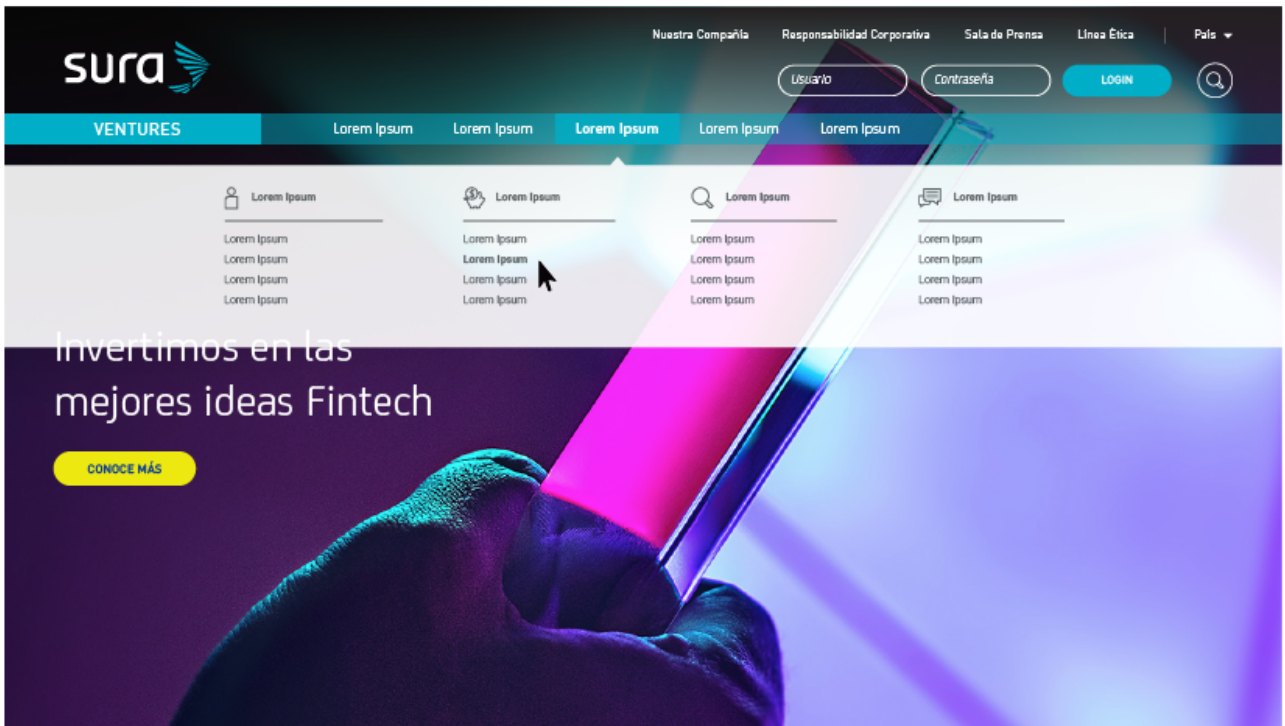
sura

Nuestra Compañía Responsabilidad Corporativa Sala de Prensa Línea Ética País

Usuario Contraseña LOGIN

VENTURES Lorem Ipsum Lorem Ipsum Lorem Ipsum Lorem Ipsum Lorem Ipsum

Lorem Ipsum
Lorem Ipsum
Lorem Ipsum
Lorem Ipsum
Lorem Ipsum

Lorem Ipsum
Lorem Ipsum
Lorem Ipsum
Lorem Ipsum
Lorem Ipsum

Lorem Ipsum
Lorem Ipsum
Lorem Ipsum
Lorem Ipsum
Lorem Ipsum

Lorem Ipsum
Lorem Ipsum
Lorem Ipsum
Lorem Ipsum
Lorem Ipsum

Invertimos en las mejores ideas Fintech

CONOCE MÁS